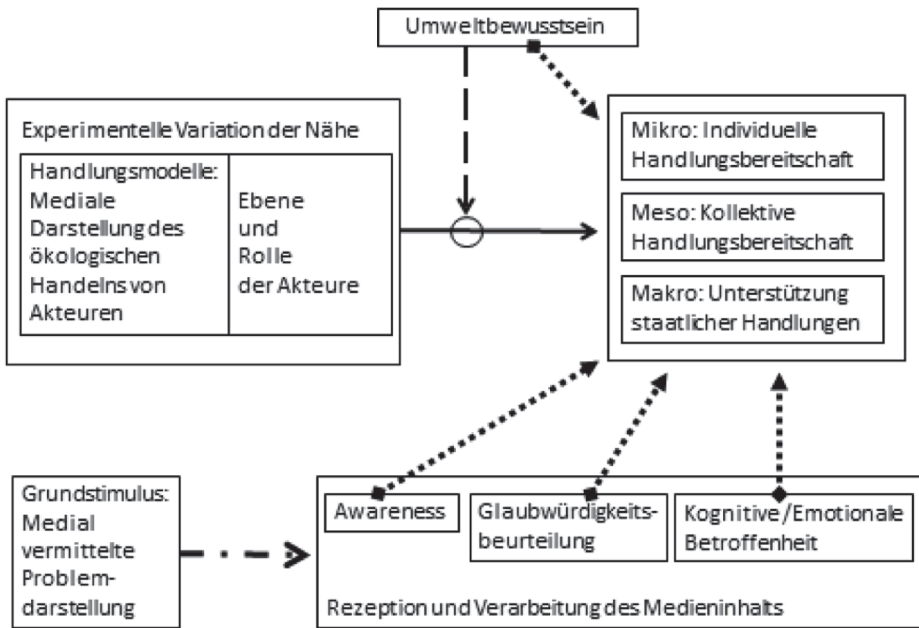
Umweltbewusstsein

Experimentelle Variation der Nähe

Handlungsmodelle: Mediale Darstellung des ökologischen Handelns von Akteuren

Ebene und Rolle der Akteure

Mikro: Individuelle Handlungsbereitschaft

Meso: Kollektive Handlungsbereitschaft

Makro: Unterstützung staatlicher Handlungen

Grundstimulus: Medial vermittelte Problemdarstellung

Awareness

Glaubwürdigkeitsbeurteilung

Kognitive/Emotionale Betroffenheit

Rezeption und Verarbeitung des Medieninhalts